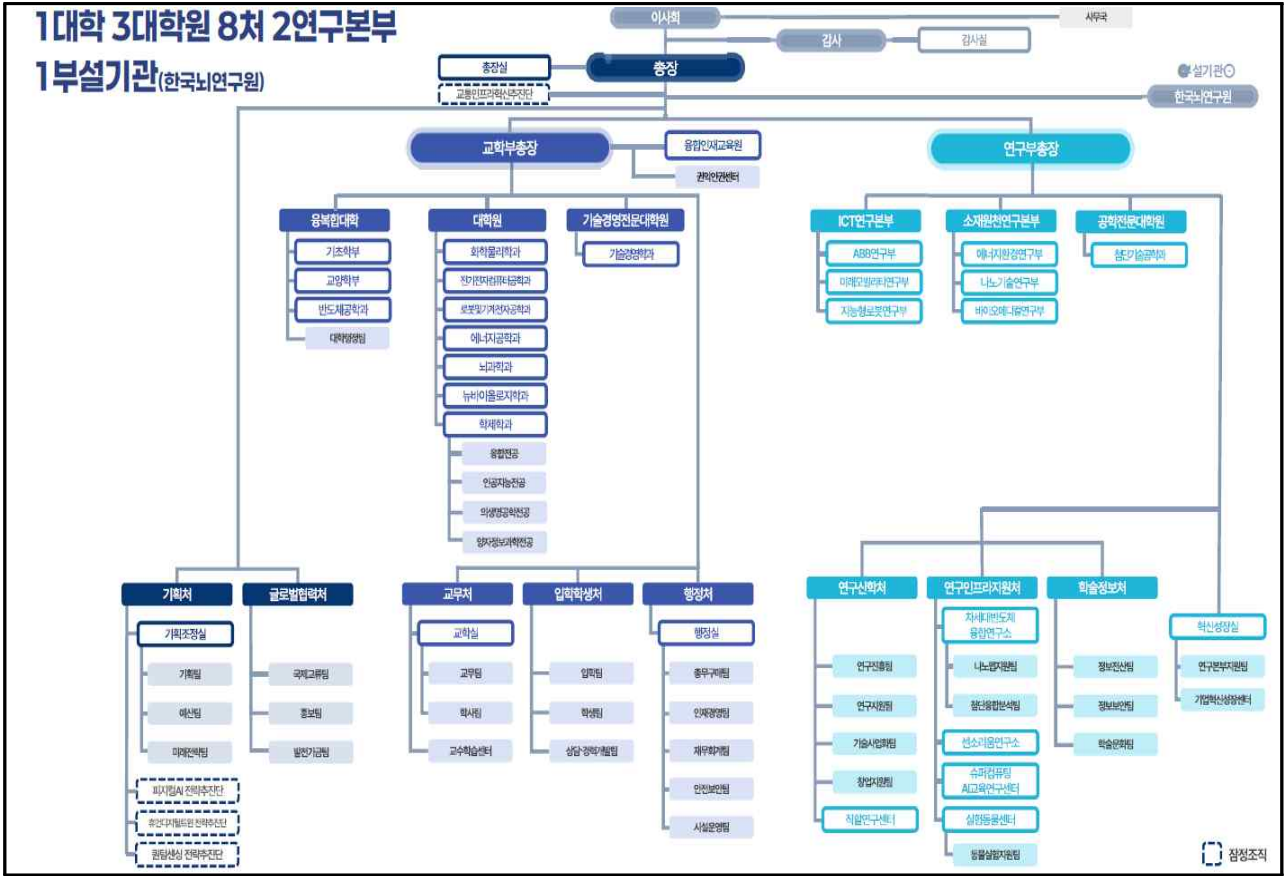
1대학 3대학원 8처 2연구본부
1부설기관(한국뇌연구원)

이사회
사무국
감사
감사실
총장실
총장
교통인프라혁신추진단
부설기관
한국뇌연구원

교학부총장
융합인재교육원
권익인권센터
연구부총장

융복합대학
기초학부
교양학부
반도체공학과
대학행정팀

대학원
화학물리학과
전기전자컴퓨터공학과
로봇및기계전자공학과
에너지공학과
뇌과학과
뉴바이올로지학과
학제학과
융합전공
인공지능전공
의생명공학전공
양자정보과학전공

기술경영전문대학원
기술경영학과

ICT연구본부
ABB연구부
미래모빌리티연구부
지능형로봇연구부

소재원천연구본부
에너지환경연구부
나노기술연구부
바이오메디컬연구부

공학전문대학원
첨단기술공학과

기획처
기획조정실
기획팀
예산팀
미래전략팀
피지컬AI 전략추진단
휴먼디지털트윈 전략추진단
퀀텀센싱 전략추진단

글로벌협력처
국제교류팀
홍보팀
발전기금팀

교무처
교학실
교무팀
학사팀
교수학습센터

입학학생처
입학팀
학생팀
상담·경력개발팀

행정처
행정실
총무구매팀
인재경영팀
재무회계팀
안전보안팀
시설운영팀

연구산학처
연구진흥팀
연구지원팀
기술사업화팀
창업지원팀
직할연구센터

연구인프라지원처
차세대반도체 융합연구소
나노팹지원팀
첨단융합분석팀
센소리움연구소
슈퍼컴퓨팅 AI교육연구센터
실험동물센터
동물실험지원팀

학술정보처
정보전산팀
정보보안팀
학술문화팀

혁신성장실
연구본부지원팀
기업혁신성장센터

잠정조직